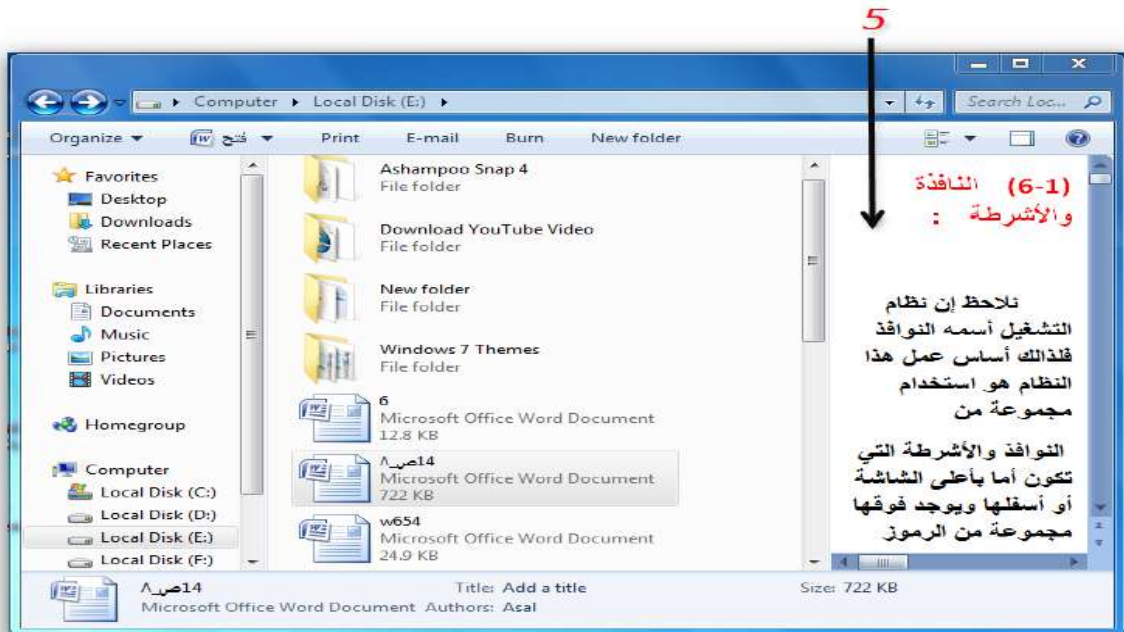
5

Computer ▸ Local Disk (E:) ▸

Search Loc...

Organize ▾ فتح ▾ Print E-mail Burn New folder

Favorites
Desktop
Downloads
Recent Places

Libraries
Documents
Music
Pictures
Videos

Homegroup

Computer
Local Disk (C:)
Local Disk (D:)
Local Disk (E:)
Local Disk (F:)

Ashampoo Snap 4
File folder

Download YouTube Video
File folder

New folder
File folder

Windows 7 Themes
File folder

6
Microsoft Office Word Document
12.8 KB

14صـ٨
Microsoft Office Word Document
722 KB

w654
Microsoft Office Word Document
24.9 KB

(6-1) النافذة والأشرطة :

نلاحظ إن نظام التشغيل أسمه النوافذ فلذالك أساس عمل هذا النظام هو استخدام مجموعة من

النوافذ والأشرطة التي تكون أما بأعلى الشاشة أو أسفلها ويوجد فوقها مجموعة من الرموز

14صـ٨ Title: Add a title Size: 722 KB
Microsoft Office Word Document Authors: Asal